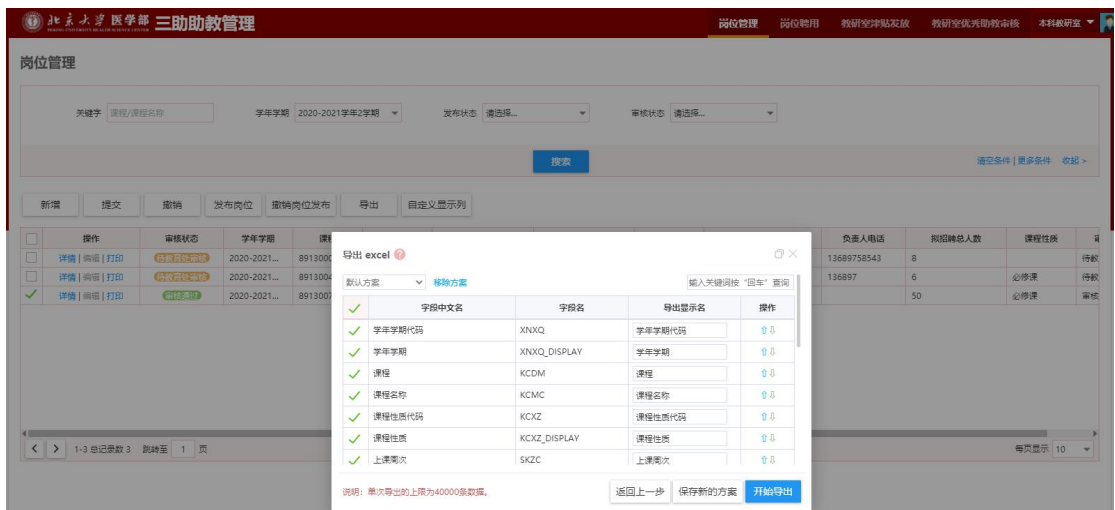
北京大学医学部 PEKING UNIVERSITY HEALTH SCIENCE CENTER 三助助教管理

岗位管理 岗位聘用 教研室津贴发放 教研室优秀助教审核 本科教研室

岗位管理

关键字 课程/课程名称 学年学期 2020-2021学年2学期 发布状态 请选择... 审核状态 请选择...

搜索

清空条件 | 更多条件 收起 >

新增 提交 撤销 发布岗位 撤销岗位发布 导出 自定义显示列

| | 操作 | 审核状态 | 学年学期 | 课 | 负责人电话 | 拟招聘总人数 | 课程性质 | 审 |
|---|---|---|---|---|---|---|---|---|
| | 详情 \| 编辑 \| 打印 | 待教研室审核 | 2020-2021... | 891300 | 13689758543 | 8 | | 待教 |
| | 详情 \| 编辑 \| 打印 | 待教研室审核 | 2020-2021... | 891300 | 136897 | 6 | 必修课 | 待教 |
| ✓ | 详情 \| 编辑 \| 打印 | 审核通过 | 2020-2021... | 891300 | | 50 | 必修课 | 审核 |

< > 1-3 总记录数 3 跳转至 1 页

每页显示 10

导出 excel

默认方案 移除方案 输入关键词按"回车"查询

| ✓ | 字段中文名 | 字段名 | 导出显示名 | 操作 |
|---|---|---|---|---|
| ✓ | 学年学期代码 | XNXQ | 学年学期代码 | ⇧⇩ |
| ✓ | 学年学期 | XNXQ_DISPLAY | 学年学期 | ⇧⇩ |
| ✓ | 课程 | KCDM | 课程 | ⇧⇩ |
| ✓ | 课程名称 | KCMC | 课程名称 | ⇧⇩ |
| ✓ | 课程性质代码 | KCXZ | 课程性质代码 | ⇧⇩ |
| ✓ | 课程性质 | KCXZ_DISPLAY | 课程性质 | ⇧⇩ |
| ✓ | 上课周次 | SKZC | 上课周次 | ⇧⇩ |

说明：单次导出的上限为40000条数据。

返回上一步 保存新的方案 开始导出